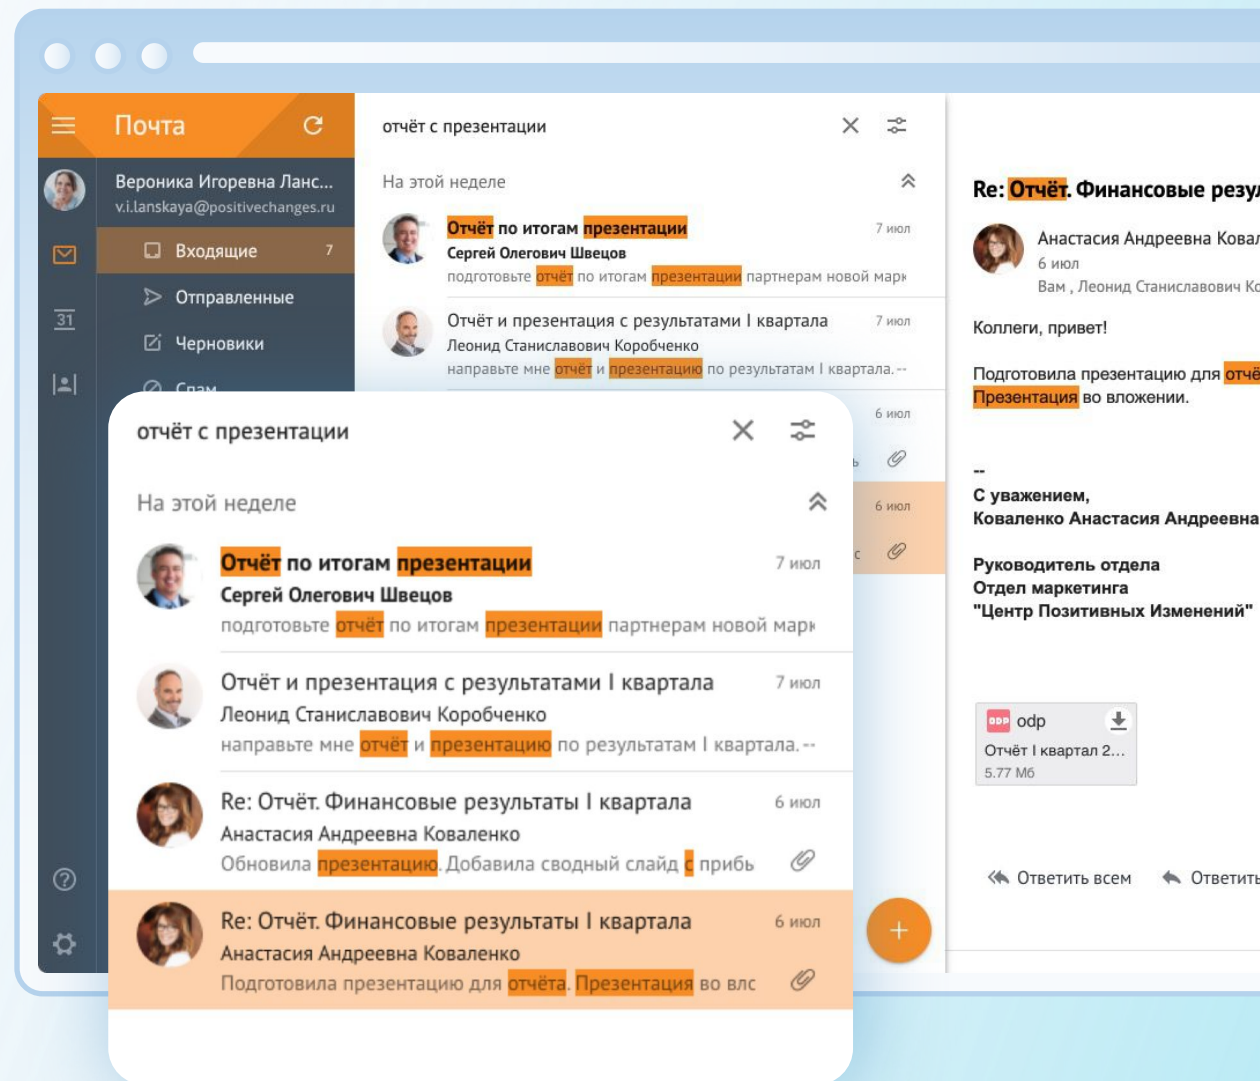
Почта

Вероника Игоревна Ланс...
v.i.lanskaya@positivechanges.ru

Входящие 7

Отправленные

Черновики

Спам

отчёт с презентации

На этой неделе

Отчёт по итогам презентации 7 июл
Сергей Олегович Швецов
подготовьте отчёт по итогам презентации партнерам новой марк

Отчёт и презентация с результатами I квартала 7 июл
Леонид Станиславович Коробченко
направьте мне отчёт и презентацию по результатам I квартала.--

6 июл

6 июл

Re: Отчёт. Финансовые резу

Анастасия Андреевна Ковал
6 июл
Вам , Леонид Станиславович Ко

Коллеги, привет!

Подготовила презентацию для отчё
Презентация во вложении.

--
С уважением,
Коваленко Анастасия Андреевна

Руководитель отдела
Отдел маркетинга
"Центр Позитивных Изменений"

odp
Отчёт I квартал 2...
5.77 Мб

Ответить всем Ответить

отчёт с презентации

На этой неделе

Отчёт по итогам презентации 7 июл
Сергей Олегович Швецов
подготовьте отчёт по итогам презентации партнерам новой марк

Отчёт и презентация с результатами I квартала 7 июл
Леонид Станиславович Коробченко
направьте мне отчёт и презентацию по результатам I квартала.--

Re: Отчёт. Финансовые результаты I квартала 6 июл
Анастасия Андреевна Коваленко
Обновила презентацию. Добавила сводный слайд с прибь

Re: Отчёт. Финансовые результаты I квартала 6 июл
Анастасия Андреевна Коваленко
Подготовила презентацию для отчёта. Презентация во влс